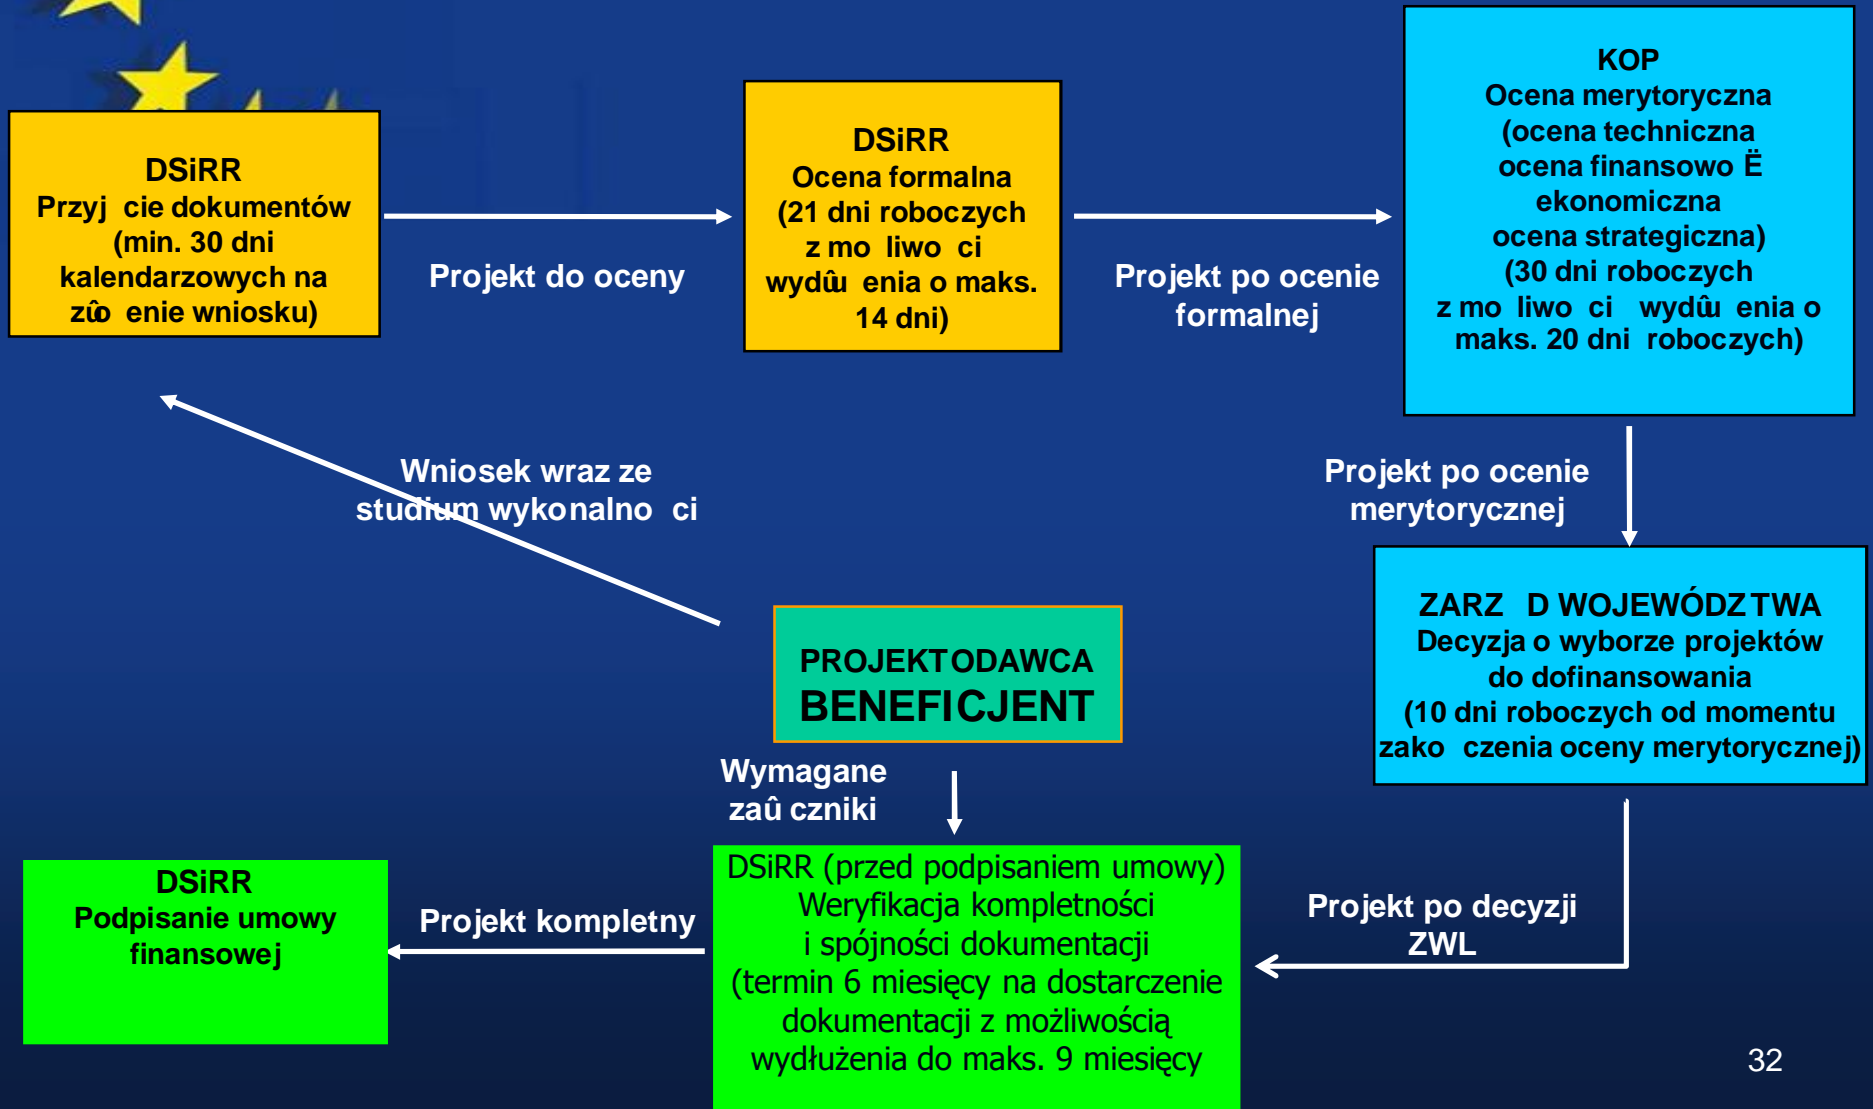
DSiRR
Przyj cie dokumentów (min. 30 dni kalendarzowych na złożenie wniosku)

Projekt do oceny

DSiRR
Ocena formalna
(21 dni roboczych z mo liwo ci wydłu enia o maks. 14 dni)

Projekt po ocenie formalnej

KOP
Ocena merytoryczna
(ocena techniczna
ocena finansowo Ë ekonomiczna
ocena strategiczna)
(30 dni roboczych
z mo liwo ci wydłu enia o maks. 20 dni roboczych)

Wniosek wraz ze studium wykonalno ci

Projekt po ocenie merytorycznej

PROJEKTODAWCA
BENEFICJENT

ZARZ D WOJEWÓDZTWA
Decyzja o wyborze projektów do dofinansowania
(10 dni roboczych od momentu zako czenia oceny merytorycznej)

Wymagane załączniki

DSiRR
Podpisanie umowy finansowej

Projekt kompletny

DSiRR (przed podpisaniem umowy)
Weryfikacja kompletności
i spójności dokumentacji
(termin 6 miesięcy na dostarczenie dokumentacji z możliwością wydłużenia do maks. 9 miesięcy

Projekt po decyzji ZWL

32